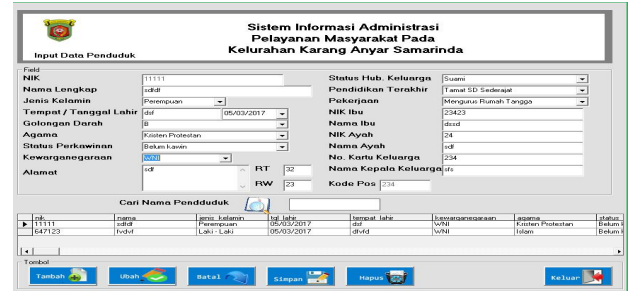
Sistem Informasi Administrasi
Pelayanan Masyarakat Pada
Kelurahan Karang Anyar Samarinda

Input Data Penduduk

Field

NIK 11111
Nama Lengkap sdfdf
Jenis Kelamin Perempuan
Tempat / Tanggal Lahir dsf 05/03/2017
Golongan Darah B
Agama Kristen Protestan
Status Perkawinan Belum kawin
Kewarganegaraan WNI
Alamat sdf
RT 32
RW 23

Status Hub. Keluarga Suami
Pendidikan Terakhir Tamat SD Sederajat
Pekerjaan Mengurus Rumah Tangga
NIK Ibu 23423
Nama Ibu dssd
NIK Ayah 24
Nama Ayah sdf
No. Kartu Keluarga 234
Nama Kepala Keluarga sfs
Kode Pos 234

Cari Nama Pendduduk

| nik | nama | jenis_kelamin | tgl_lahir | tempat_lahir | kewarganegaraan | agama | status |
|---|---|---|---|---|---|---|---|
| 11111 | sdfdf | Perempuan | 05/03/2017 | dsf | WNI | Kristen Protestan | Belum k |
| 647123 | fvdvf | Laki - Laki | 05/03/2017 | dfvfd | WNI | Islam | Belum k |

Tombol

Tambah Ubah Batal Simpan Hapus Keluar